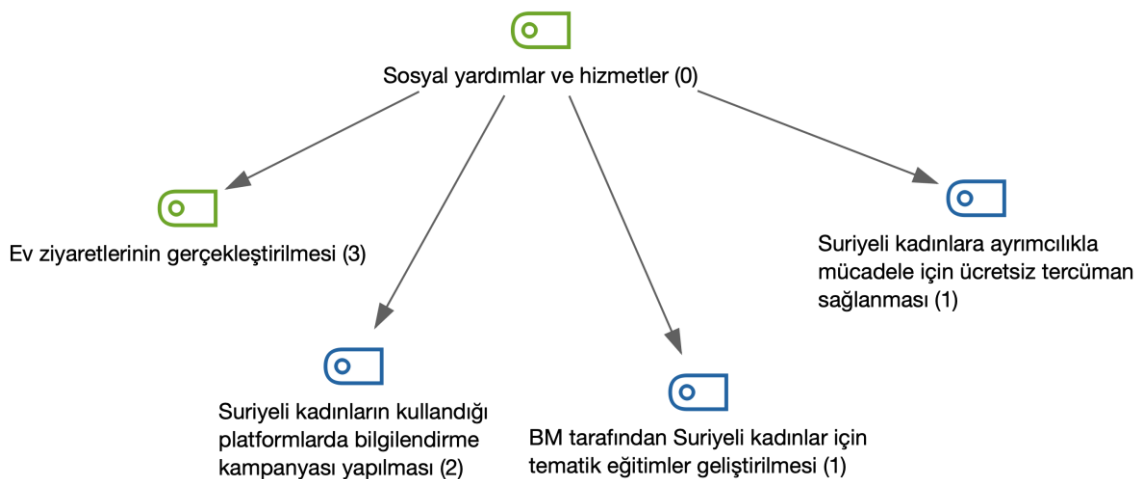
Sosyal yardımlar ve hizmetler (0)

Ev ziyaretlerinin gerçekleştirilmesi (3)

Suriyeli kadınlara ayrımcılıkla mücadele için ücretsiz tercüman sağlanması (1)

Suriyeli kadınların kullandığı platformlarda bilgilendirme kampanyası yapılması (2)

BM tarafından Suriyeli kadınlar için tematik eğitimler geliştirilmesi (1)